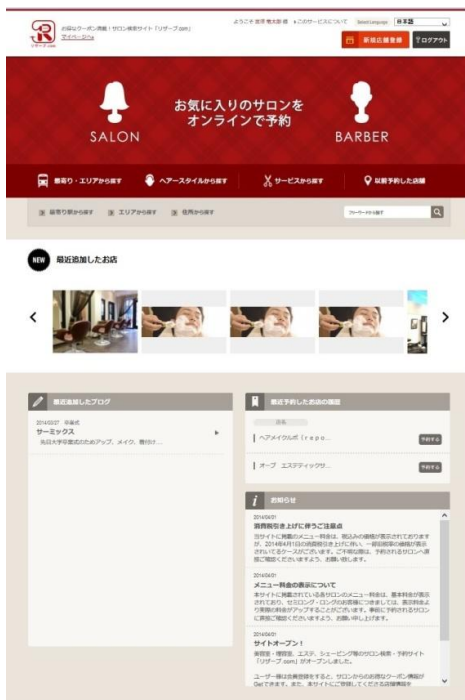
お得なクーポン満載！サロン検索サイト「リザーブ.com」
マイページへ

リザーブ.com

ようこそ 吉田 晴太郎 様 ｜ このサービスについて Select Language 日本語

新規店舗登録 ログアウト

お気に入りのサロンを
オンラインで予約

SALON

BARBER

最寄り・エリアから探す ヘアースタイルから探す サービスから探す 以前予約した店舗

最寄り駅から探す エリアから探す 住所から探す

フリーワードから探す

NEW 最近追加したお店

最新追加したブログ

2014/03/27 所属名

サーミックス

先日大学卒業式のためアップ、メイク、着付け…

最近予約したお店の履歴

店名

ヘアメイクムボ（repo…

予約する

オープ エステティックサ…

予約する

お知らせ

2014/04/01

消費税引き上げに伴うご注意点

当サイトに掲載のメニュー料金は、税込みの価格が表示されておりますが、2014年4月1日の消費税引き上げに伴い、一部旧税率の価格が表示されているケースがございます。ご不明な際は、予約されるサロンへ直接ご確認くださいますよう、お願い致します。

2014/04/01

メニュー料金の表示について

本サイトに掲載されている各サロンのメニュー料金は、基本料金が表示されており、セミロング・ロングのお客様につきましては、表示料金より料金がアップすることがございます。事前に予約されるサロンに直接ご確認くださいますよう、お願い申し上げます。

2014/04/01

サイトオープン！

美容室・理容室、エステ、シェービング等のサロン検索・予約サイト「リザーブ.com」がオープンしました。

ユーザー様は会員登録をすると、サロンからのお得なクーポン情報がGetできます。また、本サイトにご登録していただく店舗事業者